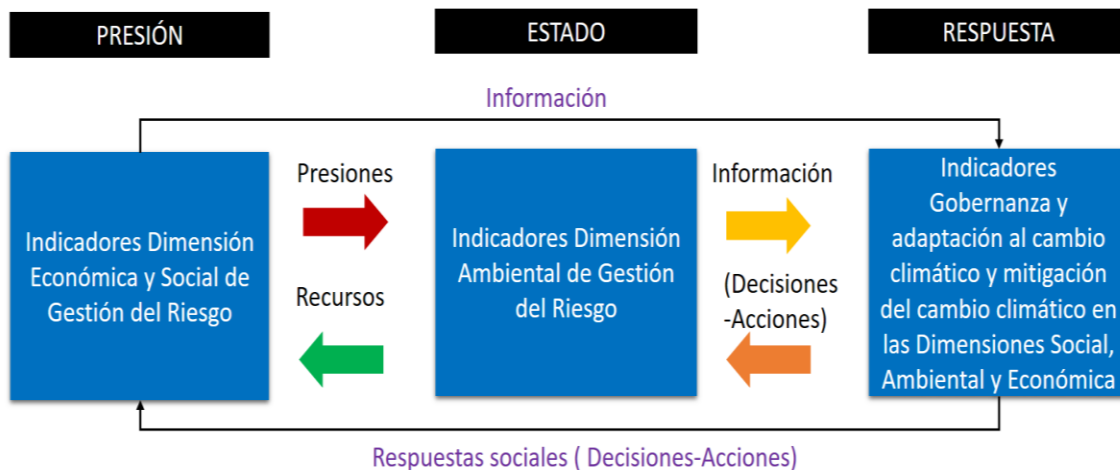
PRESIÓN

ESTADO

RESPUESTA

Información

Indicadores Dimensión Económica y Social de Gestión del Riesgo

Presiones

Recursos

Indicadores Dimensión Ambiental de Gestión del Riesgo

Información

(Decisiones -Acciones)

Indicadores Gobernanza y adaptación al cambio climático y mitigación del cambio climático en las Dimensiones Social, Ambiental y Económica

Respuestas sociales ( Decisiones-Acciones)